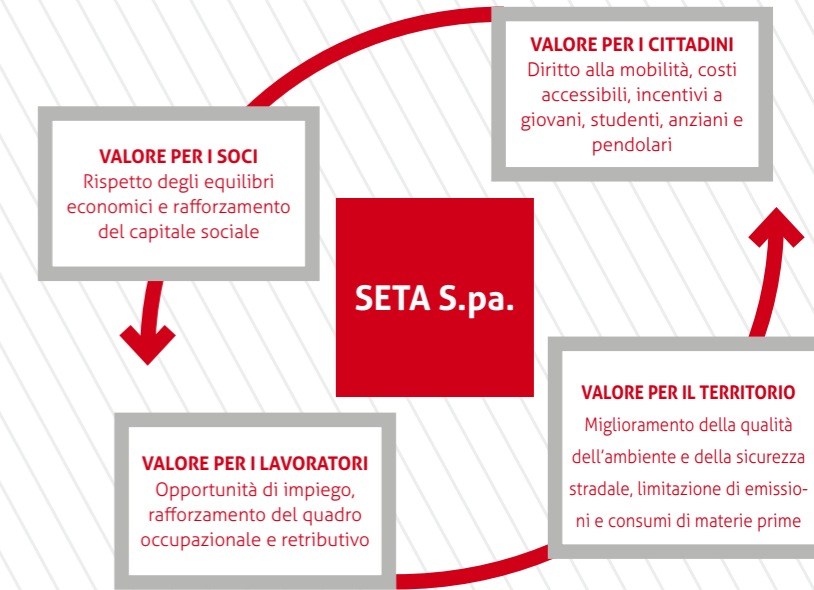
VALORE PER I CITTADINI
Diritto alla mobilità, costi accessibili, incentivi a giovani, studenti, anziani e pendolari

VALORE PER I SOCI
Rispetto degli equilibri economici e rafforzamento del capitale sociale

SETA S.pa.

VALORE PER IL TERRITORIO
Miglioramento della qualità dell'ambiente e della sicurezza stradale, limitazione di emissioni e consumi di materie prime

VALORE PER I LAVORATORI
Opportunità di impiego, rafforzamento del quadro occupazionale e retributivo